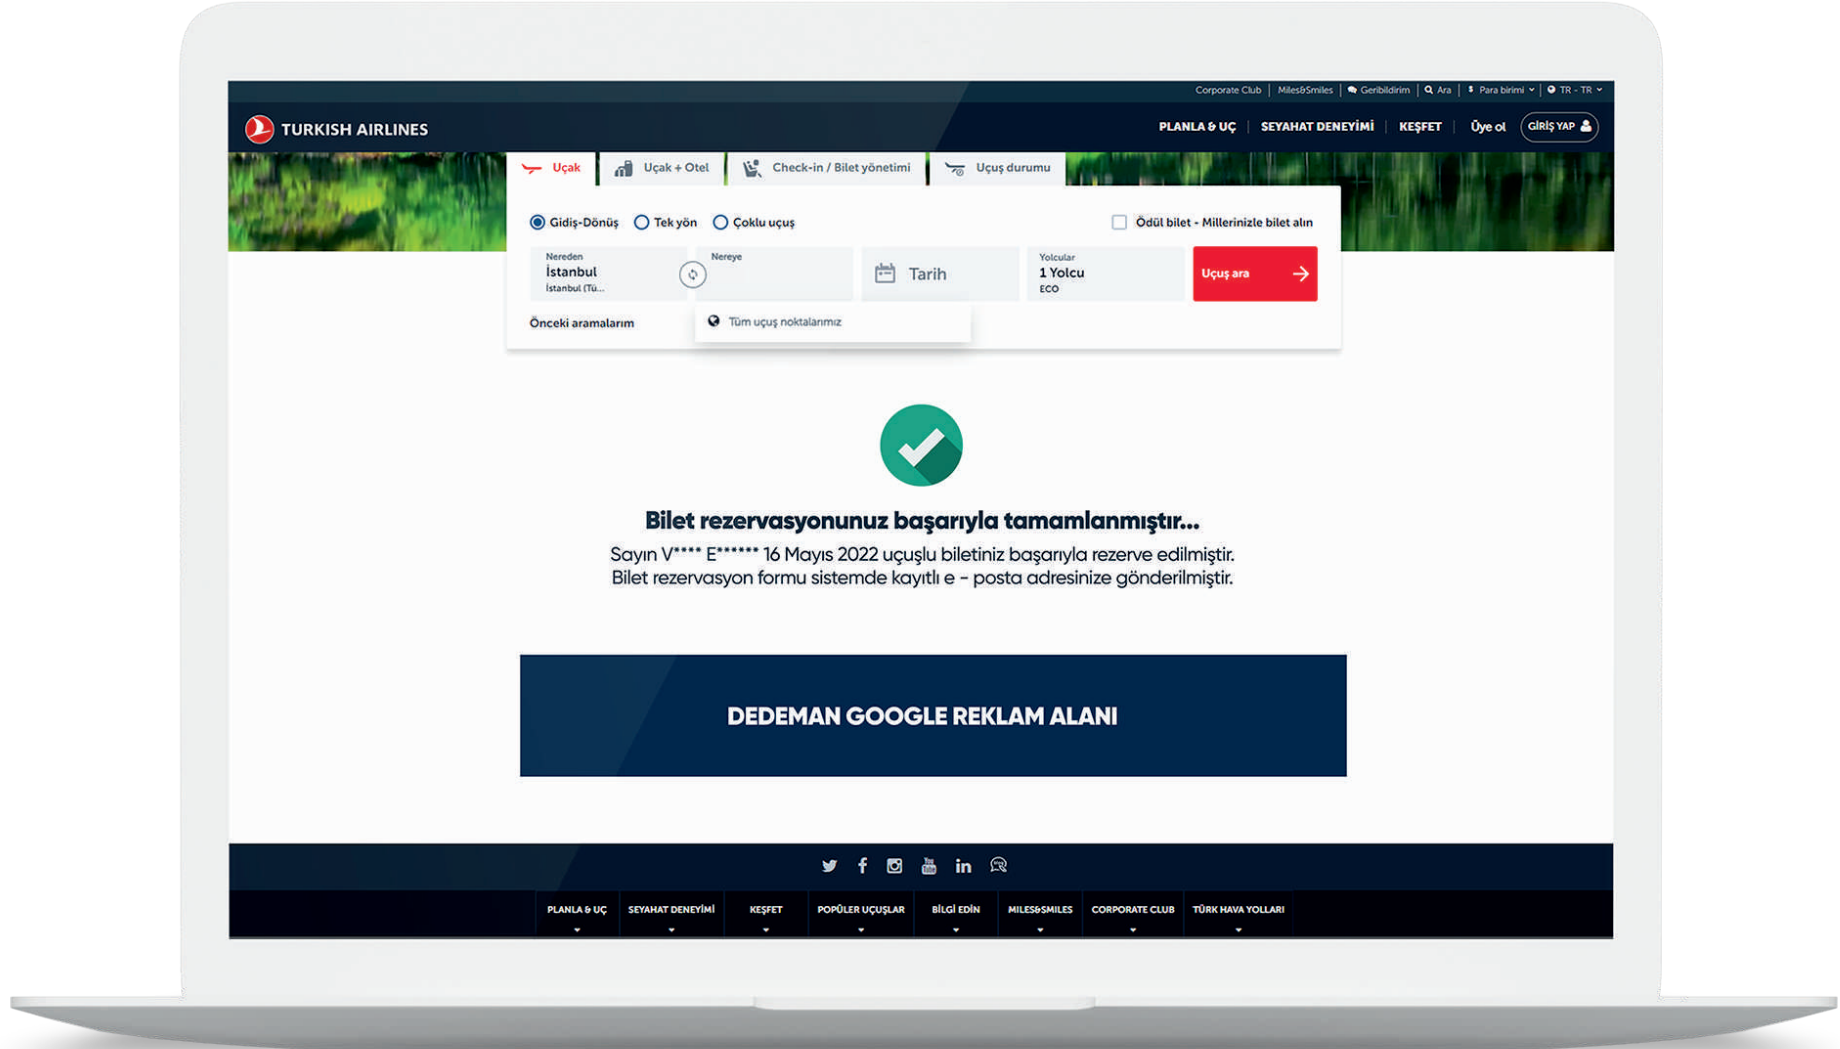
Corporate Club | Miles&Smiles | Geribildirim | Ara | Para birimi | TR - TR

TURKISH AIRLINES

PLANLA & UÇ | SEYAHAT DENEYİMİ | KEŞFET | Üye ol | GİRİŞ YAP

Uçak | Uçak + Otel | Check-in / Bilet yönetimi | Uçuş durumu

Gidiş-Dönüş | Tek yön | Çoklu uçuş | Ödül bilet - Millerinizle bilet alın

Nereden
İstanbul
İstanbul (Tü...

Nereye

Tarih

Yolcular
1 Yolcu
ECO

Uçuş ara

Önceki aramalarım

Tüm uçuş noktalarımız

Bilet rezervasyonunuz başarıyla tamamlanmıştır...

Sayın V**** E****** 16 Mayıs 2022 uçuşlu biletiniz başarıyla rezerve edilmiştir.
Bilet rezervasyon formu sistemde kayıtlı e - posta adresinize gönderilmiştir.

DEDEMAN GOOGLE REKLAM ALANI

PLANLA & UÇ | SEYAHAT DENEYİMİ | KEŞFET | POPÜLER UÇUŞLAR | BİLGİ EDİN | MILES&SMILES | CORPORATE CLUB | TÜRK HAVA YOLLARI